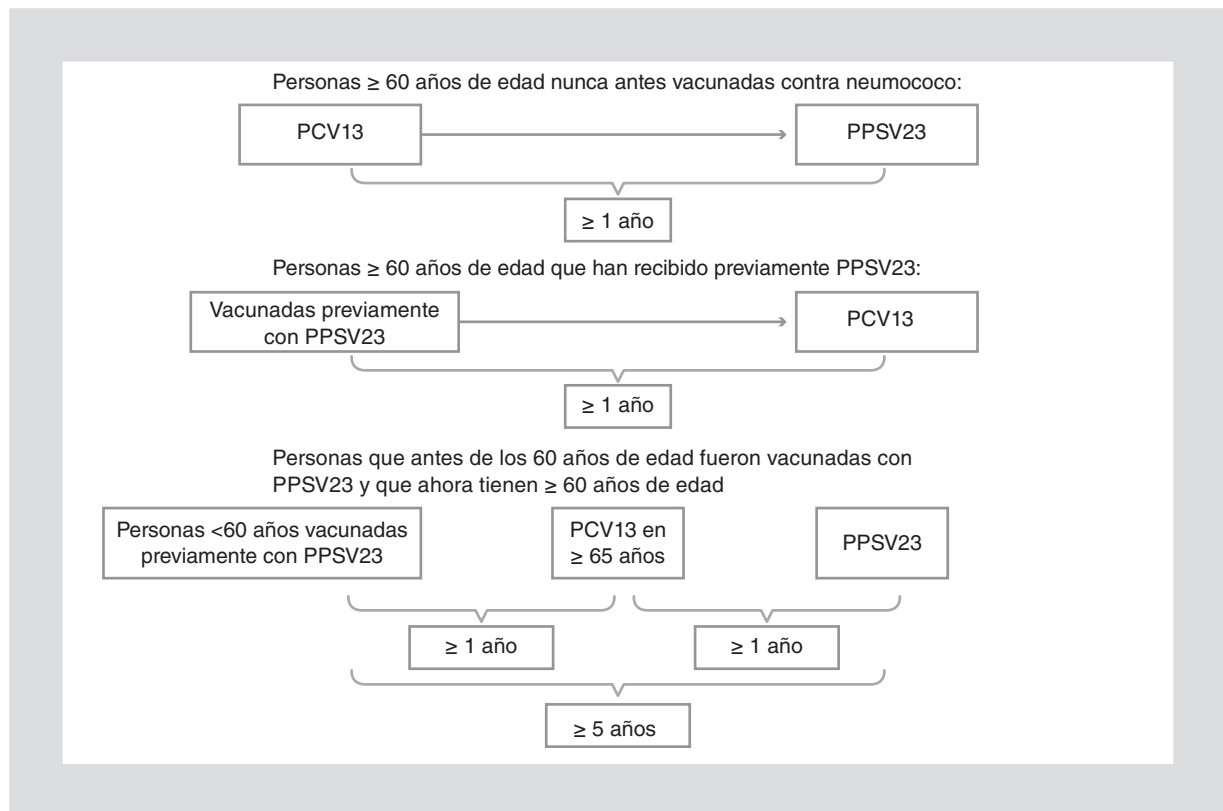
Personas ≥ 60 años de edad nunca antes vacunadas contra neumococo:

PCV13

PPSV23

≥ 1 año

Personas ≥ 60 años de edad que han recibido previamente PPSV23:

Vacunadas previamente con PPSV23

PCV13

≥ 1 año

Personas que antes de los 60 años de edad fueron vacunadas con PPSV23 y que ahora tienen ≥ 60 años de edad

Personas <60 años vacunadas previamente con PPSV23

PCV13 en ≥ 65 años

PPSV23

≥ 1 año

≥ 1 año

≥ 5 años